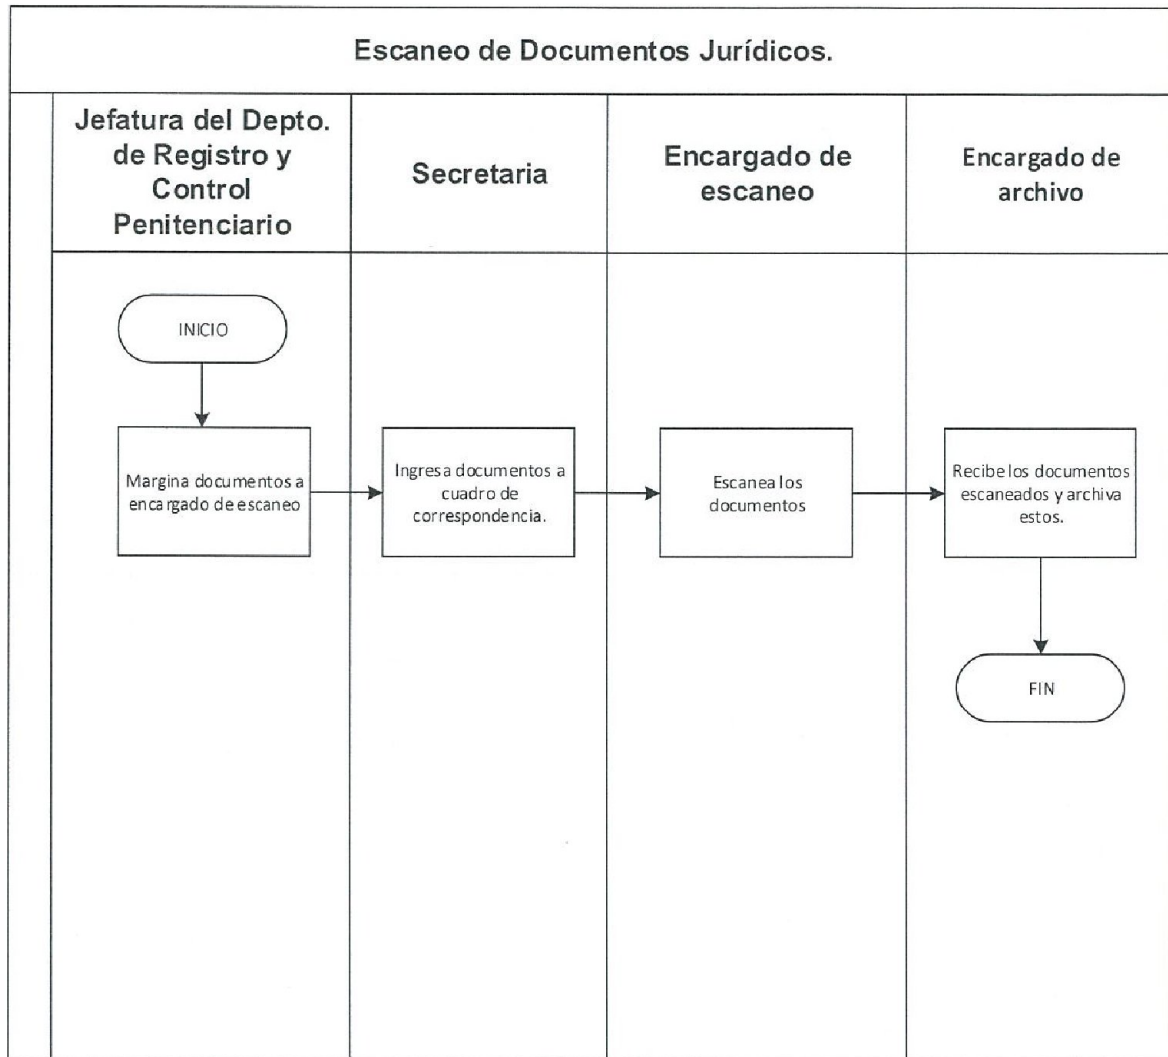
Escaneo de Documentos Jurídicos.

Jefatura del Depto. de Registro y Control Penitenciario

Secretaria

Encargado de escaneo

Encargado de archivo

INICIO

Margina documentos a encargado de escaneo

Ingresa documentos a cuadro de correspondencia.

Escanea los documentos

Recibe los documentos escaneados y archiva estos.

FIN